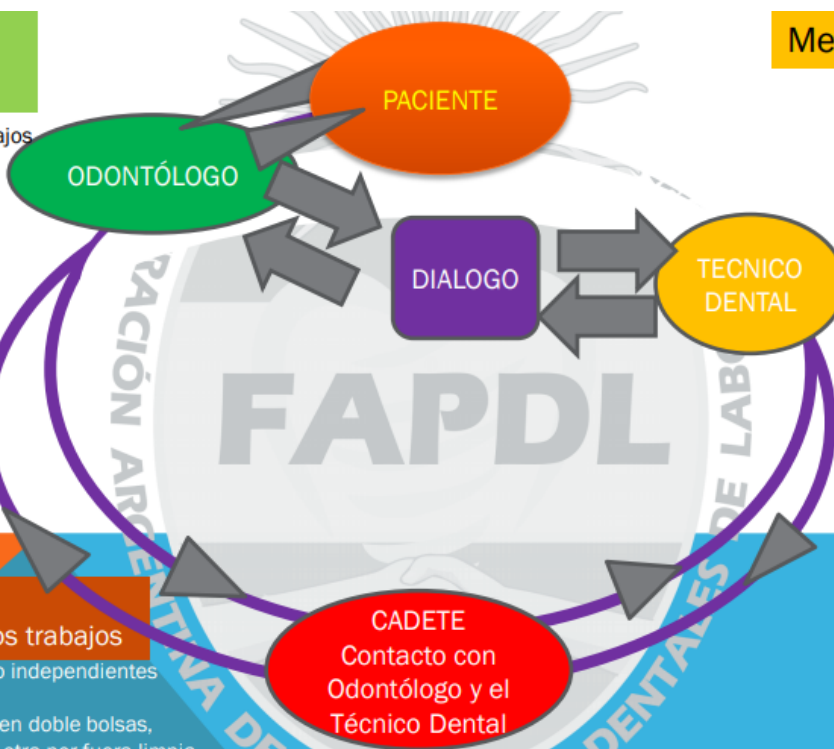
Me

ajos

PACIENTE

ODONTÓLOGO

DIALOGO

TECNICO DENTAL

RACIÓN ARGENTINA DE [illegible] DENTALES DE LABO

FAPDL

os trabajos

o independientes

en doble bolsas,

CADETE
Contacto con Odontólogo y el Técnico Dental